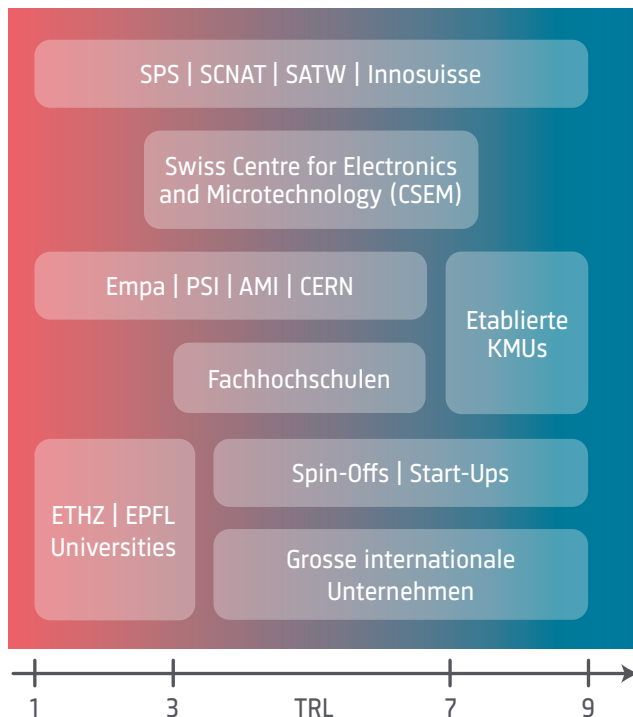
SPS | SCNAT | SATW | Innosuisse

Swiss Centre for Electronics and Microtechnology (CSEM)

Empa | PSI | AMI | CERN

Etablierte KMUs

Fachhochschulen

ETHZ | EPFL Universities

Spin-Offs | Start-Ups

Grosse internationale Unternehmen

1 3 TRL 7 9